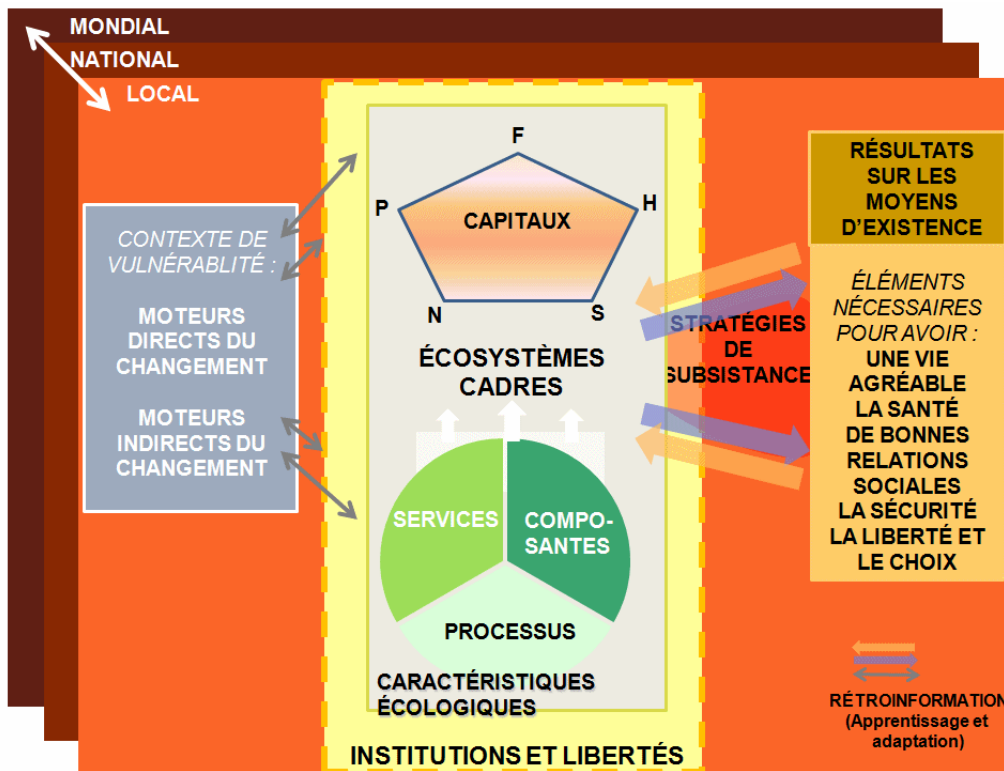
MONDIAL
NATIONAL
LOCAL

CONTEXTE DE VULNÉRABLITÉ :

MOTEURS DIRECTS DU CHANGEMENT

MOTEURS INDIRECTS DU CHANGEMENT

F
P
H
N
S
CAPITAUX

ÉCOSYSTÈMES CADRES

SERVICES
COMPO-SANTES
PROCESSUS

CARACTÉRISTIQUES ÉCOLOGIQUES

INSTITUTIONS ET LIBERTÉS

STRATÉGIES DE SUBSISTANCE

RÉSULTATS SUR LES MOYENS D'EXISTENCE

ÉLÉMENTS NÉCESSAIRES POUR AVOIR :
UNE VIE AGRÉABLE
LA SANTÉ
DE BONNES RELATIONS SOCIALES
LA SÉCURITÉ
LA LIBERTÉ ET LE CHOIX

RÉTROINFORMATION
(Apprentissage et adaptation)